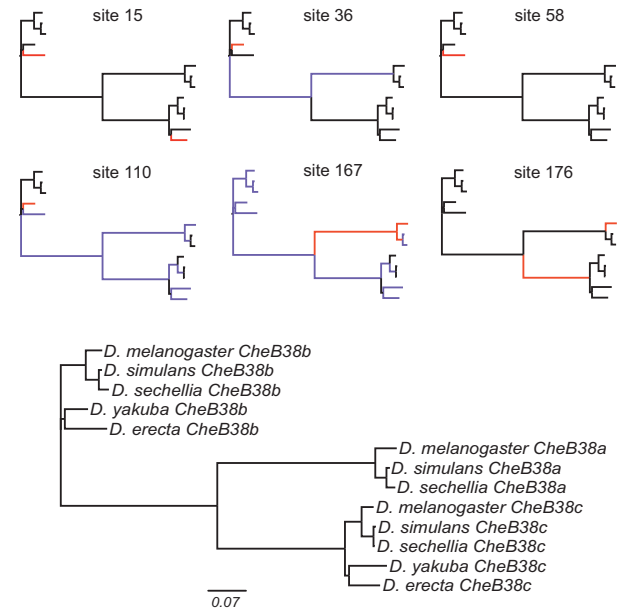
site 15

site 36

site 58

site 110

site 167

site 176

D. melanogaster CheB38b
D. simulans CheB38b
D. sechellia CheB38b
D. yakuba CheB38b
D. erecta CheB38b
D. melanogaster CheB38a
D. simulans CheB38a
D. sechellia CheB38a
D. melanogaster CheB38c
D. simulans CheB38c
D. sechellia CheB38c
D. yakuba CheB38c
D. erecta CheB38c

0.07